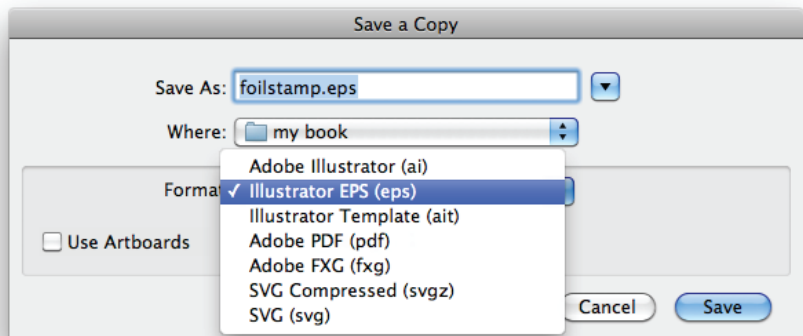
Save a Copy

Save As: foilstamp.eps

Where: my book

Format

Use Artboards

Adobe Illustrator (ai)
✓ Illustrator EPS (eps)
Illustrator Template (ait)
Adobe PDF (pdf)
Adobe FXG (fxg)
SVG Compressed (svgz)
SVG (svg)

Cancel

Save